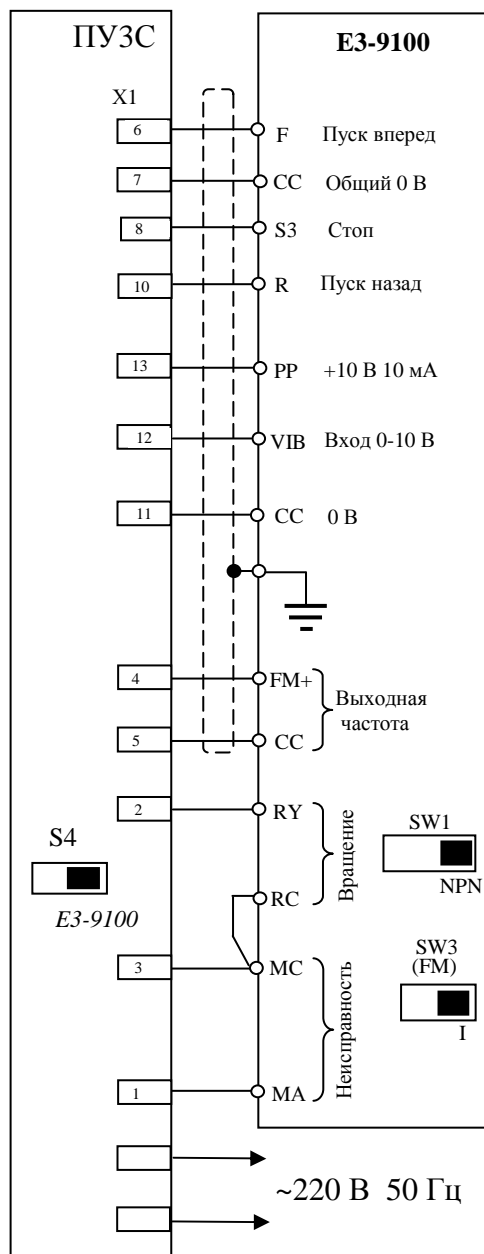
ПУЗС

X1

6
7
8
10
13
12
11
4
5
2
3
1

S4

E3-9100

E3-9100

F Пуск вперед

CC Общий 0 В

S3 Стоп

R Пуск назад

PP +10 В 10 мА

VIB Вход 0-10 В

CC 0 В

FM+

CC

Выходная частота

RY

RC

Вращение

MC

MA

Неисправность

SW1

NPN

SW3 (FM)

I

~220 В 50 Гц